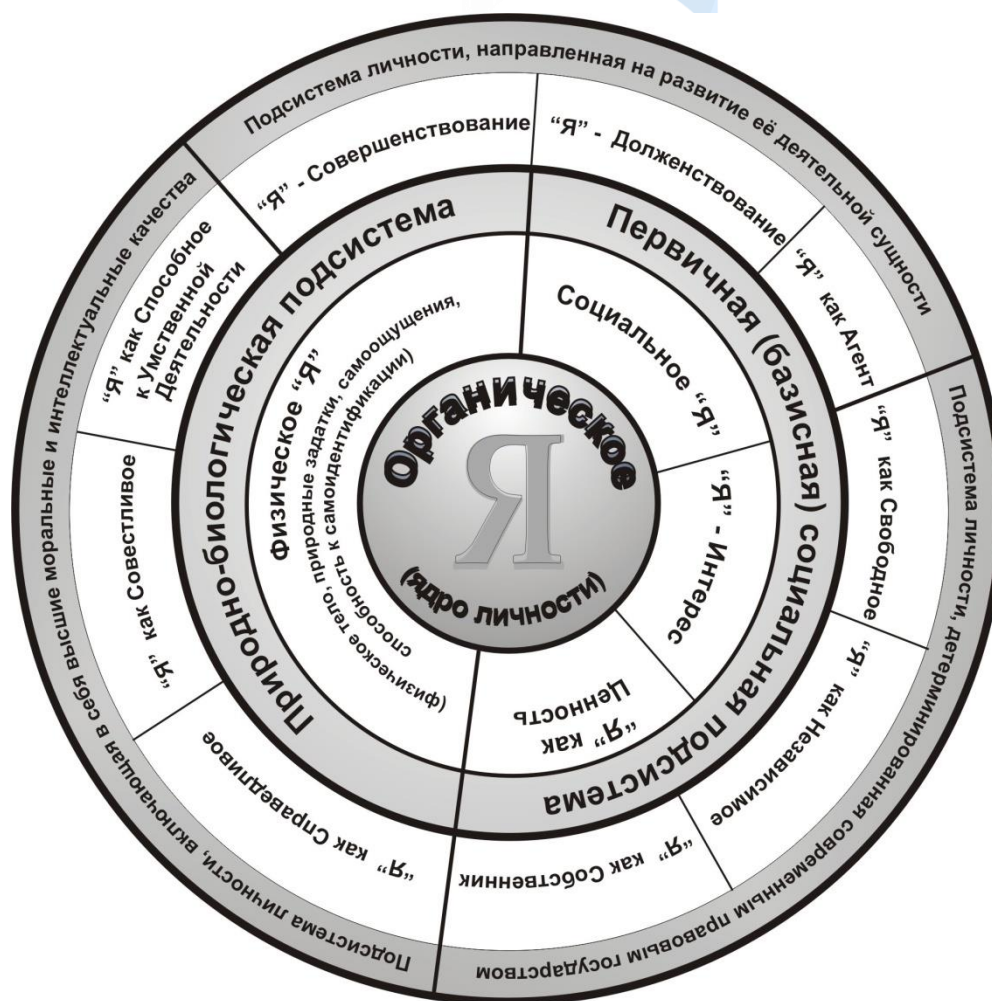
Подсистема личности, направленная на развитие её деятельной сущности

"Я" - Совершенствование

"Я" - Долженствование

"Я" как Агент

Подсистема личности, детерминированная современным правовым государством

"Я" как Свободное

"Я" как Независимое

"Я" как Собственник

Подсистема личности, включающая в себя высшие моральные и интеллектуальные качества

"Я" как Справедливое

"Я" как Совестливое

"Я" как Способное к Умственной Деятельности

Природно-биологическая подсистема

Физическое "Я"

(физическое тело, природные задатки, самоощущения, способность к самоидентификации)

Первичная (базисная) социальная подсистема

Социальное "Я"

"Я" - Интерес

"Я" как Ценность

Органическое

Я

(ядро личности)